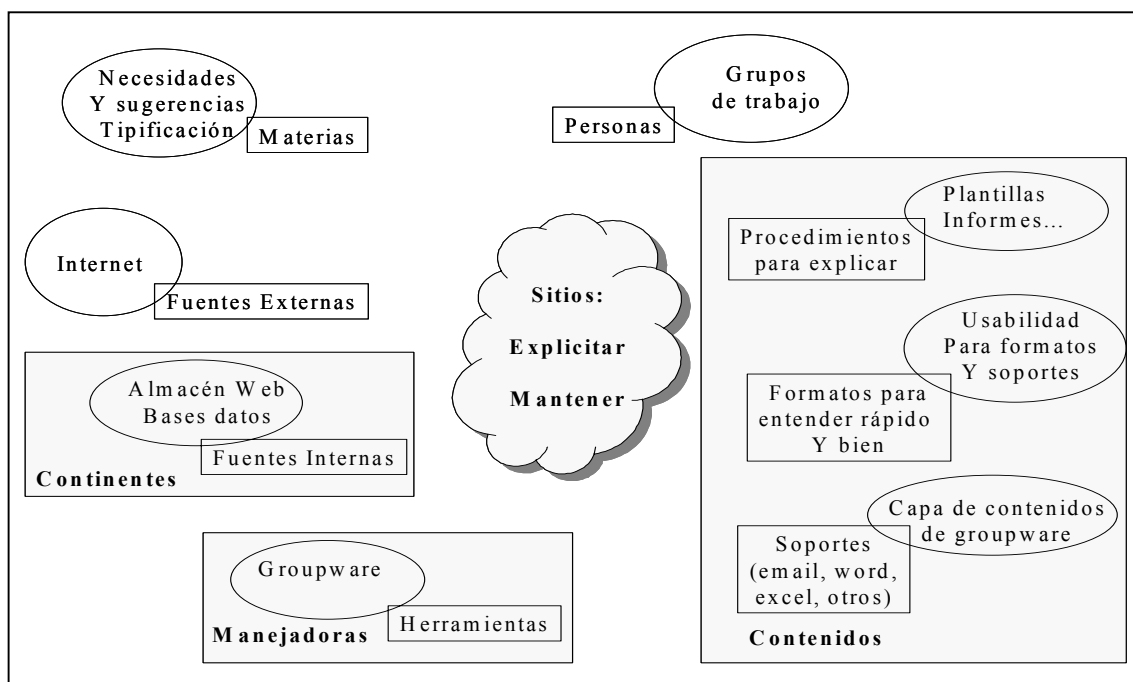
Necesidades
Y sugerencias
Tipificación

Materias

Grupos
de trabajo

Personas

Internet

Fuentes Externas

Almacén Web
Bases datos

Fuentes Internas

Continentes

Sitios:
Explicitar
Mantener

Plantillas
Informes...

Procedimientos
para explicar

Usabilidad
Para formatos
Y soportes

Formatos para
entender rápido
Y bien

Capa de contenidos
de groupware

Soportes
(email, word,
excel, otros)

Contenidos

Groupware

Manejadoras

Herramientas